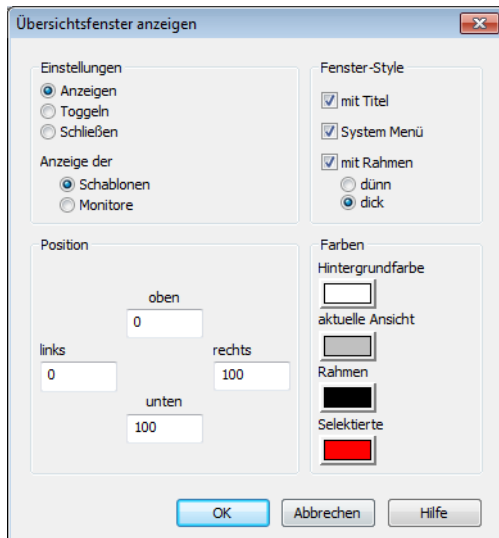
Übersichtsfenster anzeigen

Einstellungen
Anzeigen
Toggeln
Schließen

Anzeige der
Schablonen
Monitore

Fenster-Style
mit Titel
System Menü
mit Rahmen
dünn
dick

Position
oben
0
links
0
rechts
100
unten
100

Farben
Hintergrundfarbe
aktuelle Ansicht
Rahmen
Selektierte

OK
Abbrechen
Hilfe